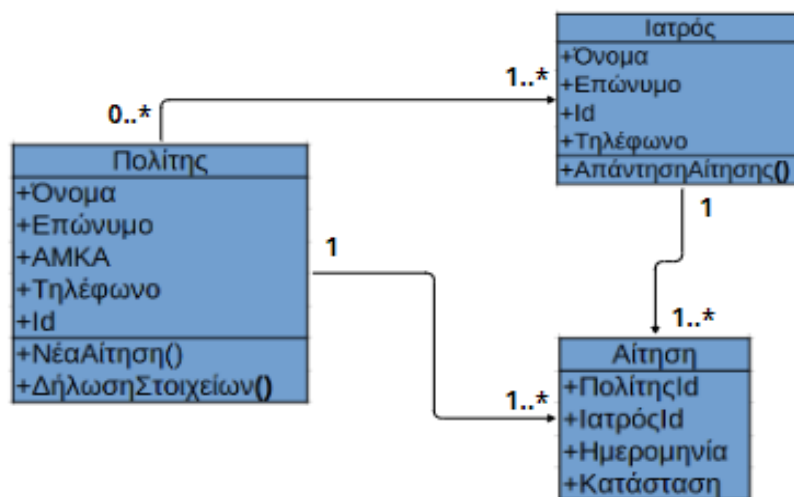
Ιατρός
+Όνομα
+Επώνυμο
+Id
+Τηλέφωνο
+ΑπάντησηΑίτησης()

1..*

0..*

Πολίτης
+Όνομα
+Επώνυμο
+ΑΜΚΑ
+Τηλέφωνο
+Id
+ΝέαΑίτηση()
+ΔήλωσηΣτοιχείων()

1

1

1..*

1..*

Αίτηση
+ΠολίτηςId
+ΙατρόςId
+Ημερομηνία
+Κατάσταση